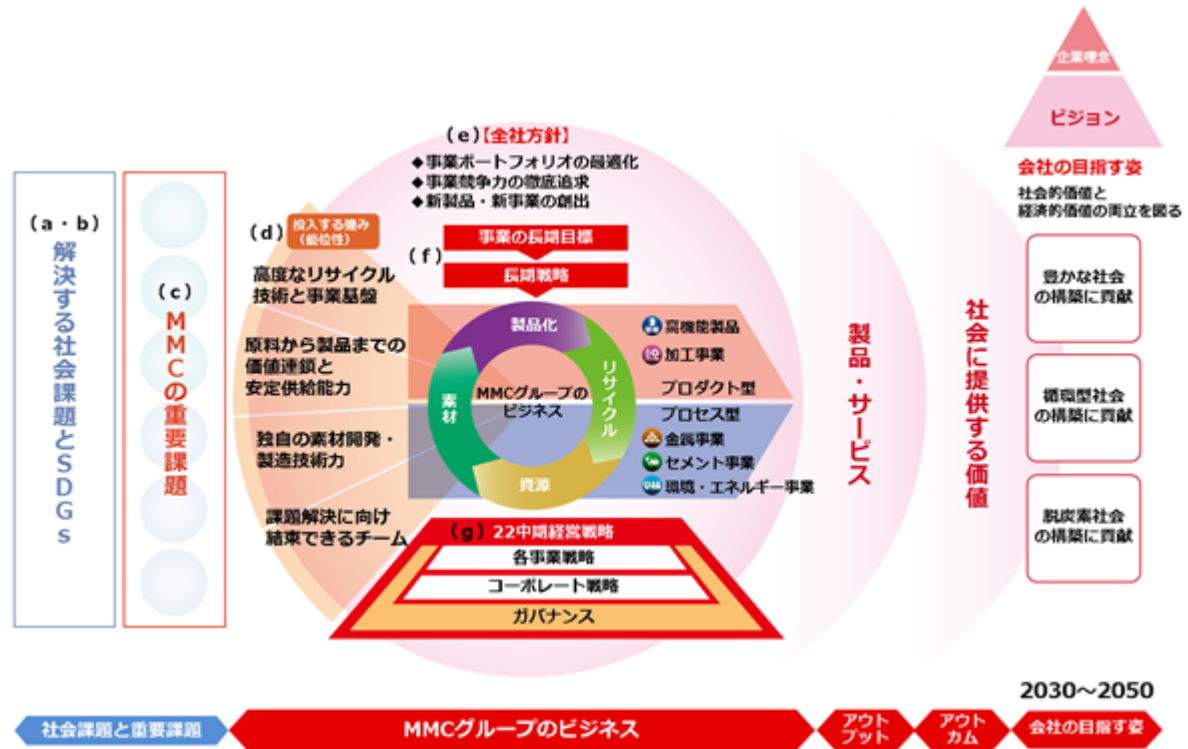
企業理念

ビジョン

会社の目指す姿

社会的価値と経済的価値の両立を図る

(a・b)
解決する社会課題とSDGs

(c)
MMCの重要課題

(d) 投入する強み(優位性)

高度なリサイクル技術と事業基盤

原料から製品までの価値連鎖と安定供給能力

独自の素材開発・製造技術力

課題解決に向け結束できるチーム

(e)【全社方針】
◆事業ポートフォリオの最適化
◆事業競争力の徹底追求
◆新製品・新事業の創出

(f)
事業の長期目標
長期戦略

製品化
リサイクル
資源
素材
MMCグループのビジネス

高機能製品
加工事業
プロダクト型
プロセス型
金属事業
セメント事業
環境・エネルギー事業

(g) 22中期経営戦略
各事業戦略
コーポレート戦略
ガバナンス

製品・サービス

社会に提供する価値

豊かな社会の構築に貢献

循環型社会の構築に貢献

脱炭素社会の構築に貢献

2030~2050

社会課題と重要課題
MMCグループのビジネス
アウトプット
アウトカム
会社の目指す姿